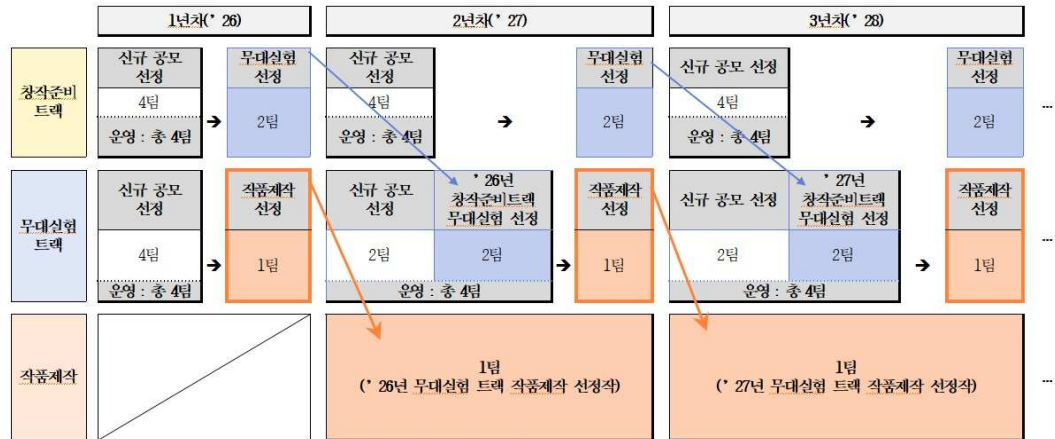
| | 1년차(' 26) | | 2년차(' 27) | | | 3년차(' 28) | | | |
|---|---|---|---|---|---|---|---|---|---|
| 창작준비 트랙 | 신규 공모 선정 / 4팀 / 운영 : 총 4팀 | 무대실험 선정 / 2팀 | 신규 공모 선정 / 4팀 / 운영 : 총 4팀 | | 무대실험 선정 / 2팀 | 신규 공모 선정 / 4팀 / 운영 : 총 4팀 | | 무대실험 선정 / 2팀 | ... |
| 무대실험 트랙 | 신규 공모 선정 / 4팀 / 운영 : 총 4팀 | 작품제작 선정 / 1팀 | 신규 공모 선정 / 2팀 | ' 26년 창작준비트랙 무대실험 선정 / 2팀 | 작품제작 선정 / 1팀 | 신규 공모 선정 / 2팀 | ' 27년 창작준비트랙 무대실험 선정 / 2팀 | 작품제작 선정 / 1팀 | ... |
| | | | 운영 : 총 4팀 | | | 운영 : 총 4팀 | | | |
| 작품제작 | | | 1팀 (' 26년 무대실험 트랙 작품제작 선정작) | | | 1팀 (' 27년 무대실험 트랙 작품제작 선정작) | | | ... |